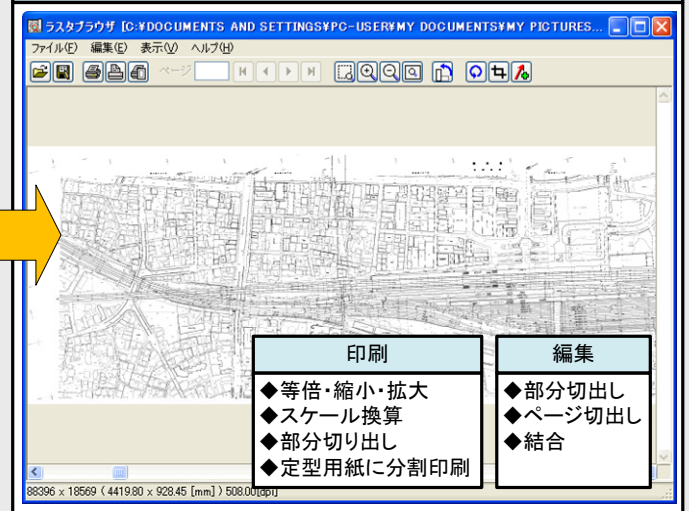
ラスタブラウザ [C:¥DOCUMENTS AND SETTINGS¥PC-USER¥MY DOCUMENTS¥MY PICTURES...

ファイル(F) 編集(E) 表示(V) ヘルプ(H)

ページ

印刷

◆等倍・縮小・拡大
◆スケール換算
◆部分切り出し
◆定型用紙に分割印刷

編集

◆部分切出し
◆ページ切出し
◆結合

88396 x 18569 ( 4419.80 x 928.45 [mm] ) 508.00[dpi]